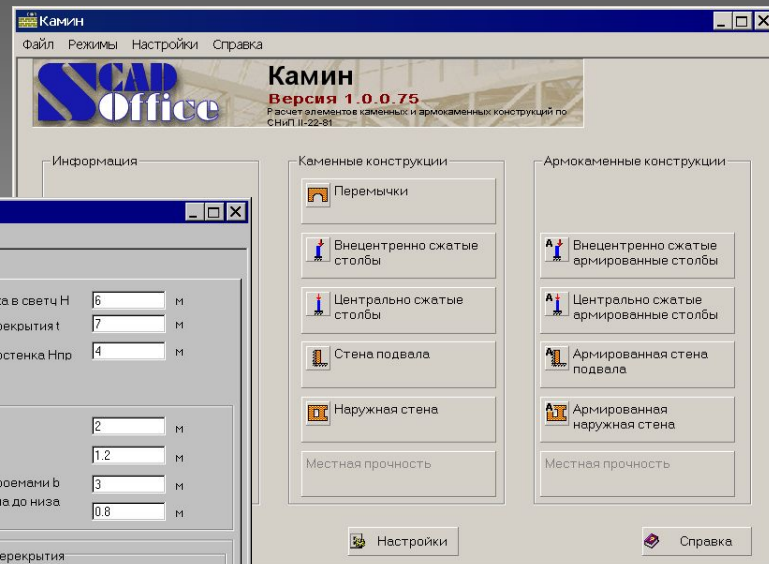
Камин

Файл Режимы Настройки Справка

SCAD Office

Камин
Версия 1.0.0.75
Расчет элементов каменных и армокаменных конструкций по СНиП II-22-81

Информация

Каменные конструкции

Перемычки

Внецентренно сжатые столбы

Центрально сжатые столбы

Стена подвала

Наружная стена

Местная прочность

Армокаменные конструкции

Внецентренно сжатые армированные столбы

Центрально сжатые армированные столбы

Армированная стена подвала

Армированная наружная стена

Местная прочность

а в светц H | 6 | м
ерекрытия t | 7 | м
остенка Hпр | 4 | м

2 | м
1.2 | м
роемами b | 3 | м
а до низа | 0.8 | м

ерекрытия

Настройки

Справка